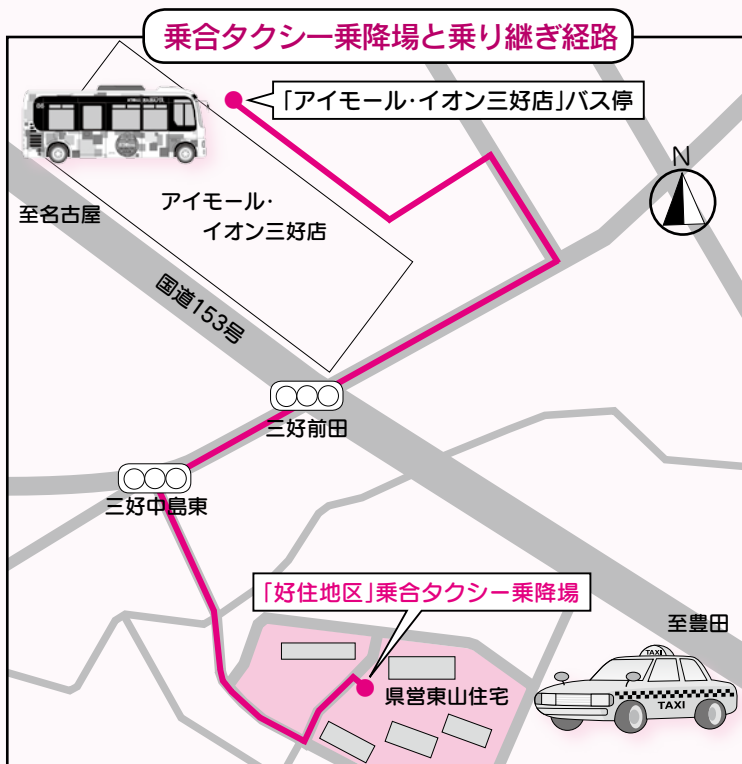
乗合タクシー乗降場と乗り継ぎ経路

「アイモール・イオン三好店」バス停

N

至名古屋

アイモール・
イオン三好店

国道153号

三好前田

三好中島東

「好住地区」乗合タクシー乗降場

至豊田

県営東山住宅

TAXI

TAXI